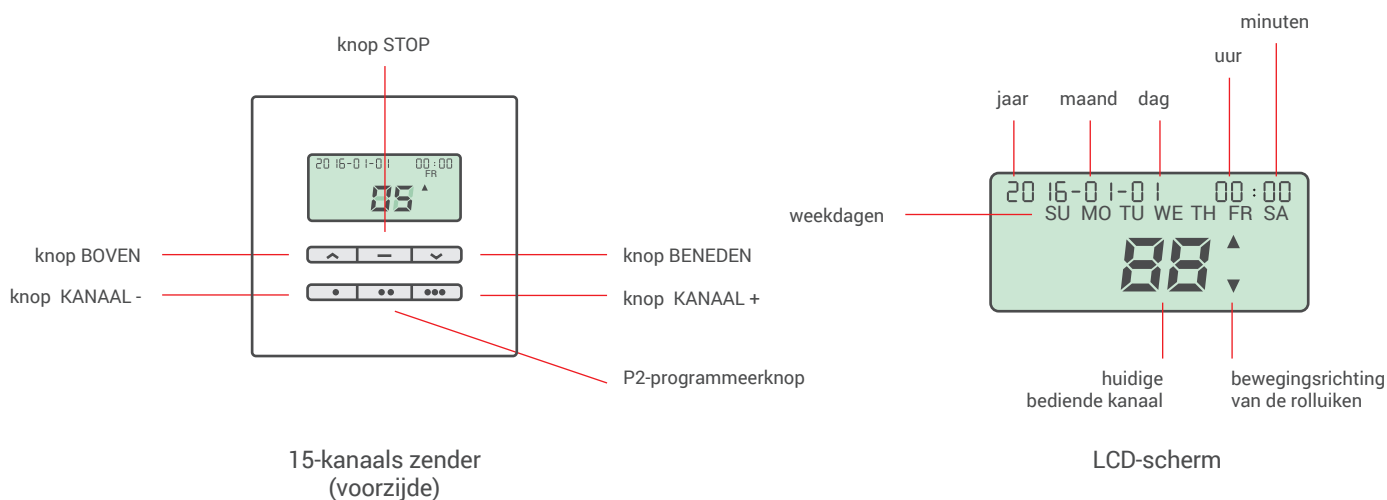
knop STOP

2016-01-01 00:00
FR
05

knop BOVEN

knop BENEDEN

knop KANAAL -

knop KANAAL +

P2-programmeerknop

15-kanaals zender
(voorzijde)

minuten

uur

jaar

maand

dag

2016-01-01 00:00
SU MO TU WE TH FR SA

weekdagen

88

huidige
bediende kanaal

bewegingsrichting
van de rolluiken

LCD-scherm